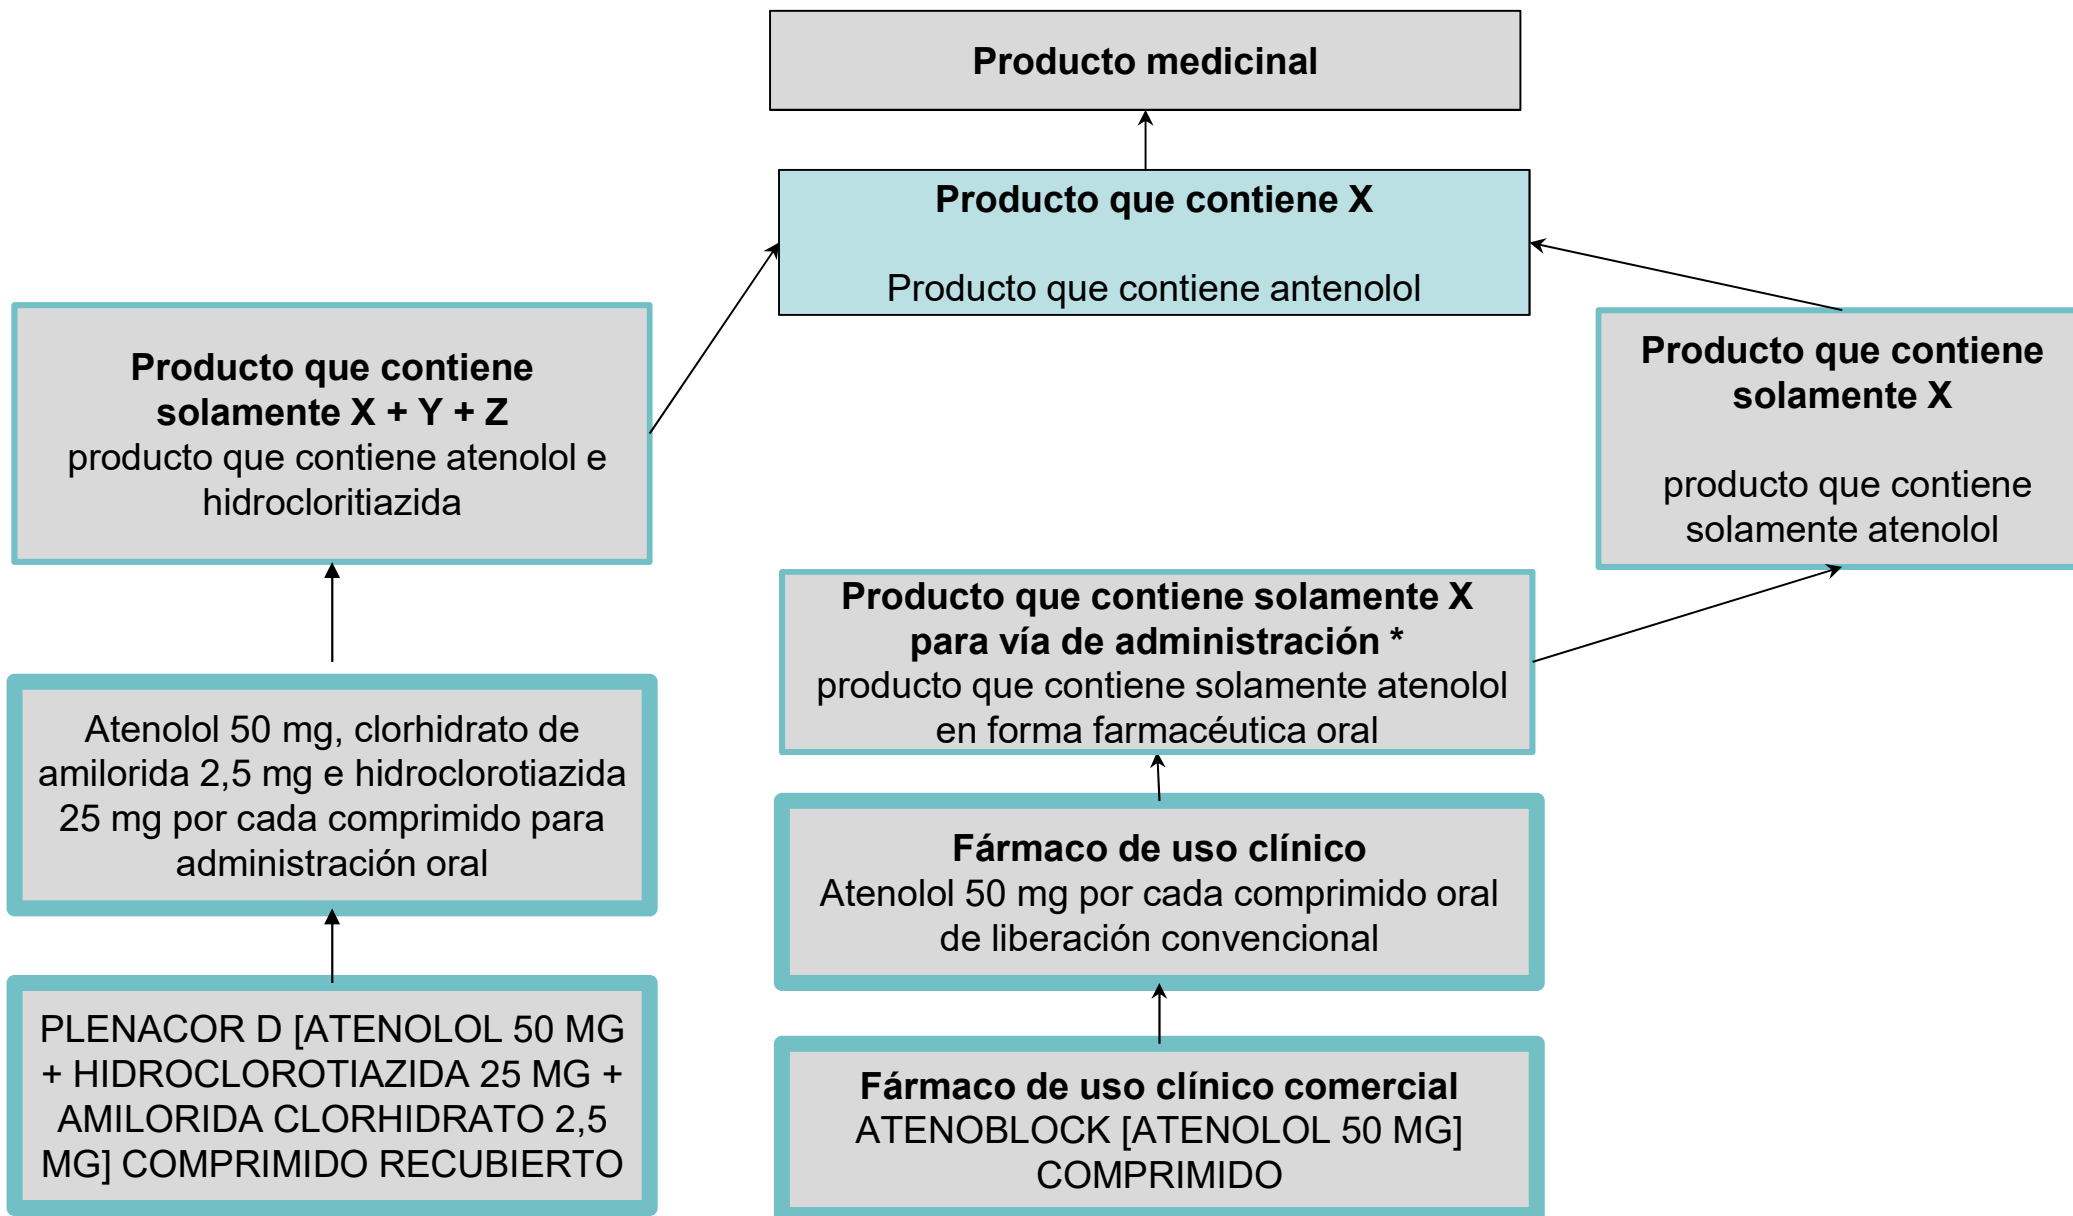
Producto medicinal

Producto que contiene X

Producto que contiene antenolol

Producto que contiene solamente X + Y + Z
producto que contiene atenolol e hidrocloritiazida

Producto que contiene solamente X

producto que contiene solamente atenolol

Producto que contiene solamente X para vía de administración *
producto que contiene solamente atenolol en forma farmacéutica oral

Atenolol 50 mg, clorhidrato de amilorida 2,5 mg e hidroclorotiazida 25 mg por cada comprimido para administración oral

Fármaco de uso clínico
Atenolol 50 mg por cada comprimido oral de liberación convencional

PLENACOR D [ATENOLOL 50 MG + HIDROCLOROTIAZIDA 25 MG + AMILORIDA CLORHIDRATO 2,5 MG] COMPRIMIDO RECUBIERTO

Fármaco de uso clínico comercial
ATENOBLOCK [ATENOLOL 50 MG] COMPRIMIDO